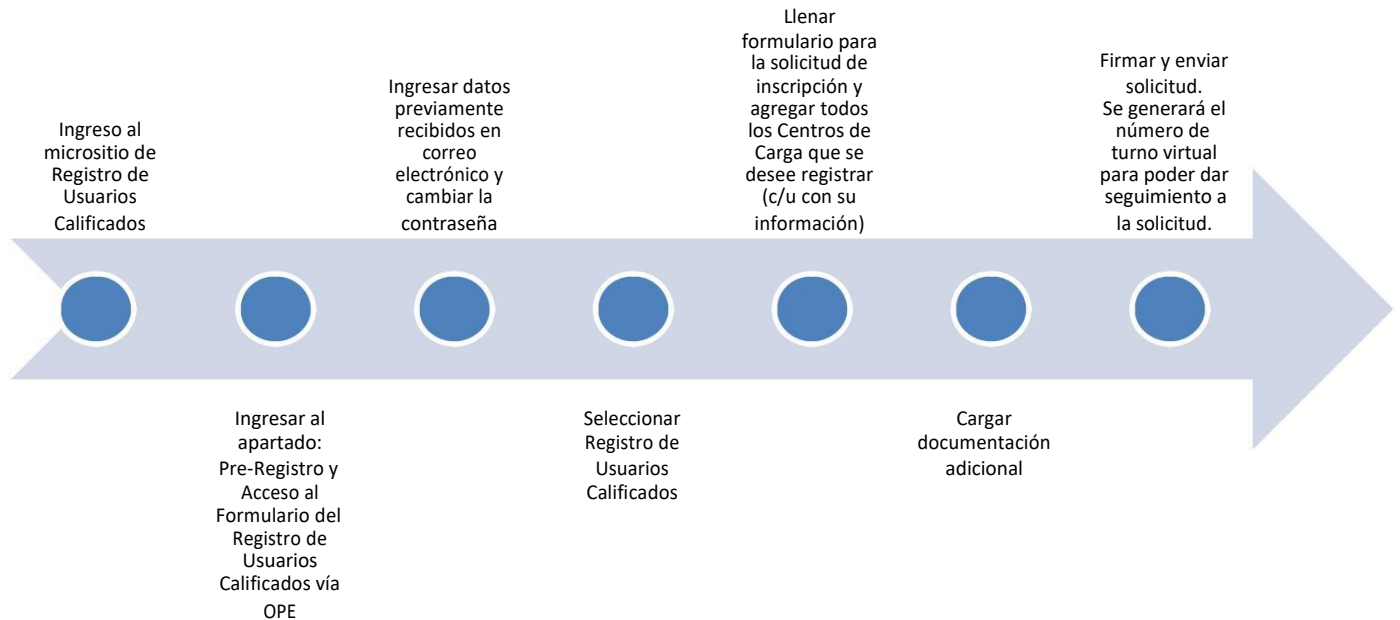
Ingreso al micrositio de Registro de Usuarios Calificados

Ingresar al apartado: Pre-Registro y Acceso al Formulario del Registro de Usuarios Calificados vía OPE

Ingresar datos previamente recibidos en correo electrónico y cambiar la contraseña

Seleccionar Registro de Usuarios Calificados

Llenar formulario para la solicitud de inscripción y agregar todos los Centros de Carga que se desee registrar (c/u con su información)

Cargar documentación adicional

Firmar y enviar solicitud. Se generará el número de turno virtual para poder dar seguimiento a la solicitud.